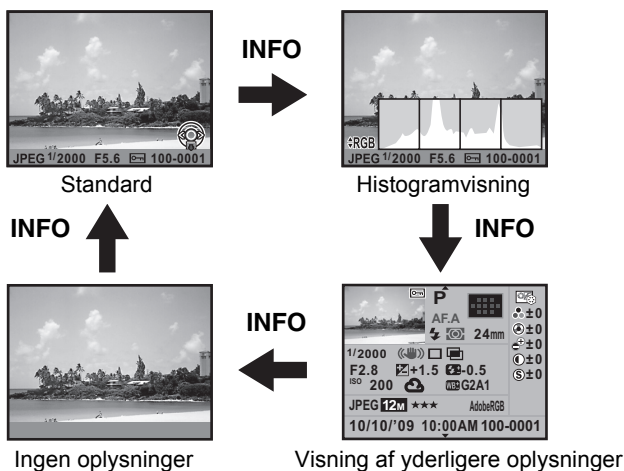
JPEG 1/2000 F5.6 100-0001

Standard

INFO

RGB
JPEG 1/2000 F5.6 100-0001

Histogramvisning

INFO

P
AF.A
24mm
±0
±0
±0
±0
±0
1/2000
F2.8 +1.5 -0.5
ISO 200 G2A1
JPEG 12M ★★★ AdobeRGB
10/10/'09 10:00AM 100-0001

Visning af yderligere oplysninger

INFO

Ingen oplysninger

INFO